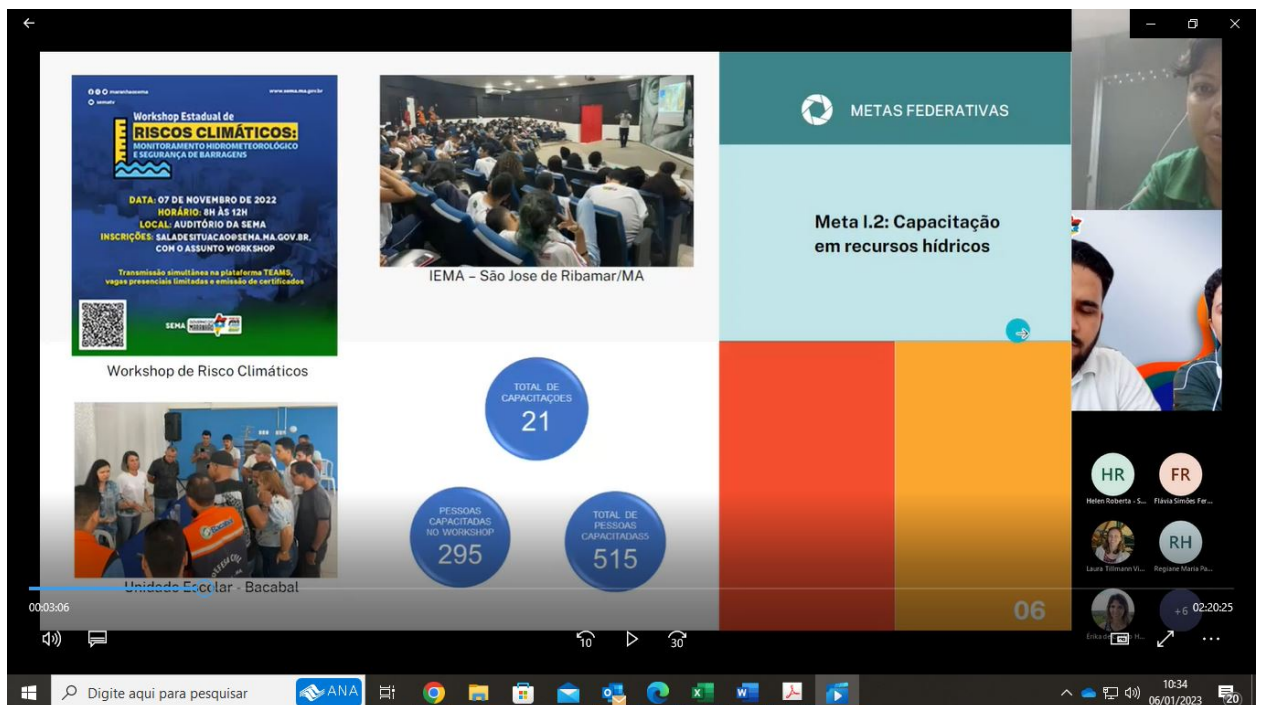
maranhaosema
sematv
www.sema.ma.gov.br

Workshop Estadual de
RISCOS CLIMÁTICOS:
MONITORAMENTO HIDROMETEOROLÓGICO E SEGURANÇA DE BARRAGENS

DATA: 07 DE NOVEMBRO DE 2022
HORÁRIO: 8H ÀS 12H
LOCAL: AUDITÓRIO DA SEMA
INSCRIÇÕES: SALADESITUACAO@SEMA.MA.GOV.BR, COM O ASSUNTO WORKSHOP

Transmissão simultânea na plataforma TEAMS, vagas presenciais limitadas e emissão de certificados

SEMA MARANHÃO

Workshop de Risco Climáticos

IEMA – São Jose de Ribamar/MA

METAS FEDERATIVAS

Meta I.2: Capacitação em recursos hídricos

TOTAL DE CAPACITAÇÕES
21

PESSOAS CAPACITADAS NO WORKSHOP
295

TOTAL DE PESSOAS CAPACITADASS
515

Unidade Escolar - Bacabal

06

00:03:06
02:20:25
10
30

HR
Helen Roberta - S...
FR
Flávia Simões Fer...
Laura Tillmann Vi...
RH
Regiane Maria Pa...
Érika d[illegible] H...
+6

Digite aqui para pesquisar
ANA
10:34
06/01/2023
20